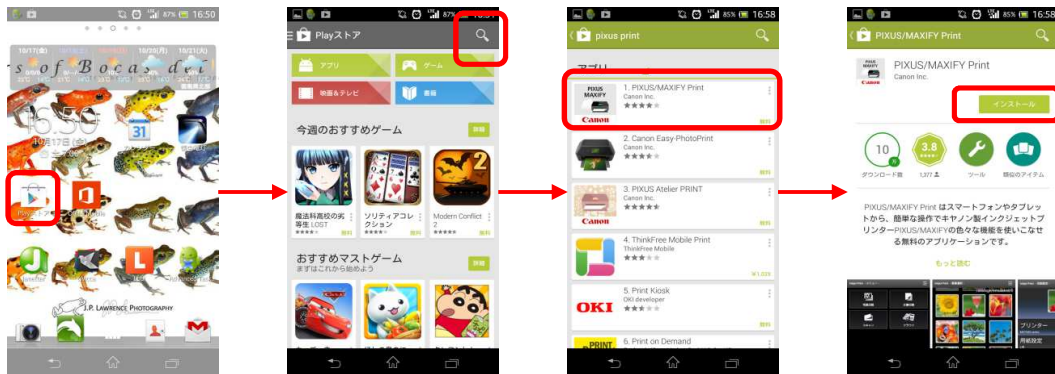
87% 16:50

10/17(金) 10/18(土) 10/19(日) 10/20(月) 10/21(火)

s of Bocas del

16:50

10月17日(金)

31

Play ストア

J.P. LAWRENCE PHOTOGRAPHY

87%

Playストア

アプリ

ゲーム

映画&テレビ

書籍

今週のおすすめゲーム

詳細

魔法科高校の劣等生 LOST

ソリティアコレクション

Modern Conflict 2

おすすめマストゲーム

まずはこれから始めよう

詳細

85% 16:58

pixus print

アプリ

1. PIXUS/MAXIFY Print
Canon Inc.
無料

2. Canon Easy-PhotoPrint
Canon Inc.
無料

3. PIXUS Atelier PRINT
Canon Inc.
無料

4. ThinkFree Mobile Print
ThinkFree Mobile
¥1,020

5. Print Kiosk
OKI developer
無料

6. Print on Demand

85% 16:58

PIXUS/MAXIFY Print

PIXUS/MAXIFY Print
Canon Inc.

インストール

10
ダウンロード数

3.8
1,377

ツール

類似のアイテム

PIXUS/MAXIFY Print はスマートフォンやタブレットから、簡単な操作でキヤノン製インクジェットプリンターPIXUS/MAXIFYの色々な機能を使いこなせる無料のアプリケーションです。

もっと読む

プリンター